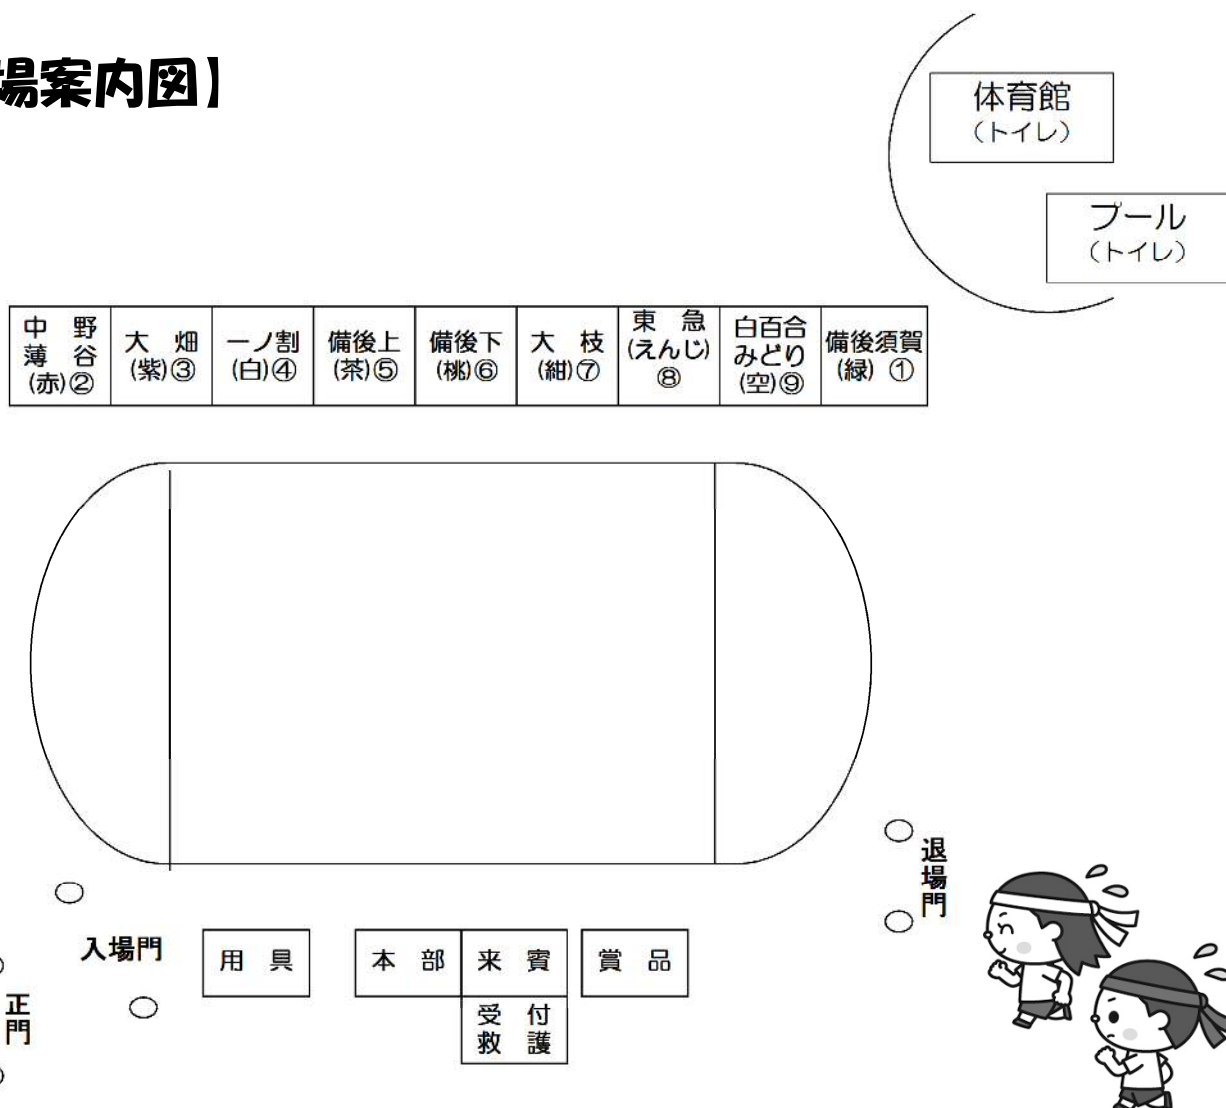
場案内図】

体育館
(トイレ)

プール
(トイレ)

| 中 野 薄 谷 (赤)② | 大 畑 (紫)③ | 一ノ割 (白)④ | 備後上 (茶)⑤ | 備後下 (桃)⑥ | 大 枝 (紺)⑦ | 東 急 (えんじ) ⑧ | 白百合 みどり (空)⑨ | 備後須賀 (緑) ① |
|---|---|---|---|---|---|---|---|---|

退場門

入場門

用 具

本 部

来 賓

受 付
救 護

賞 品

正門